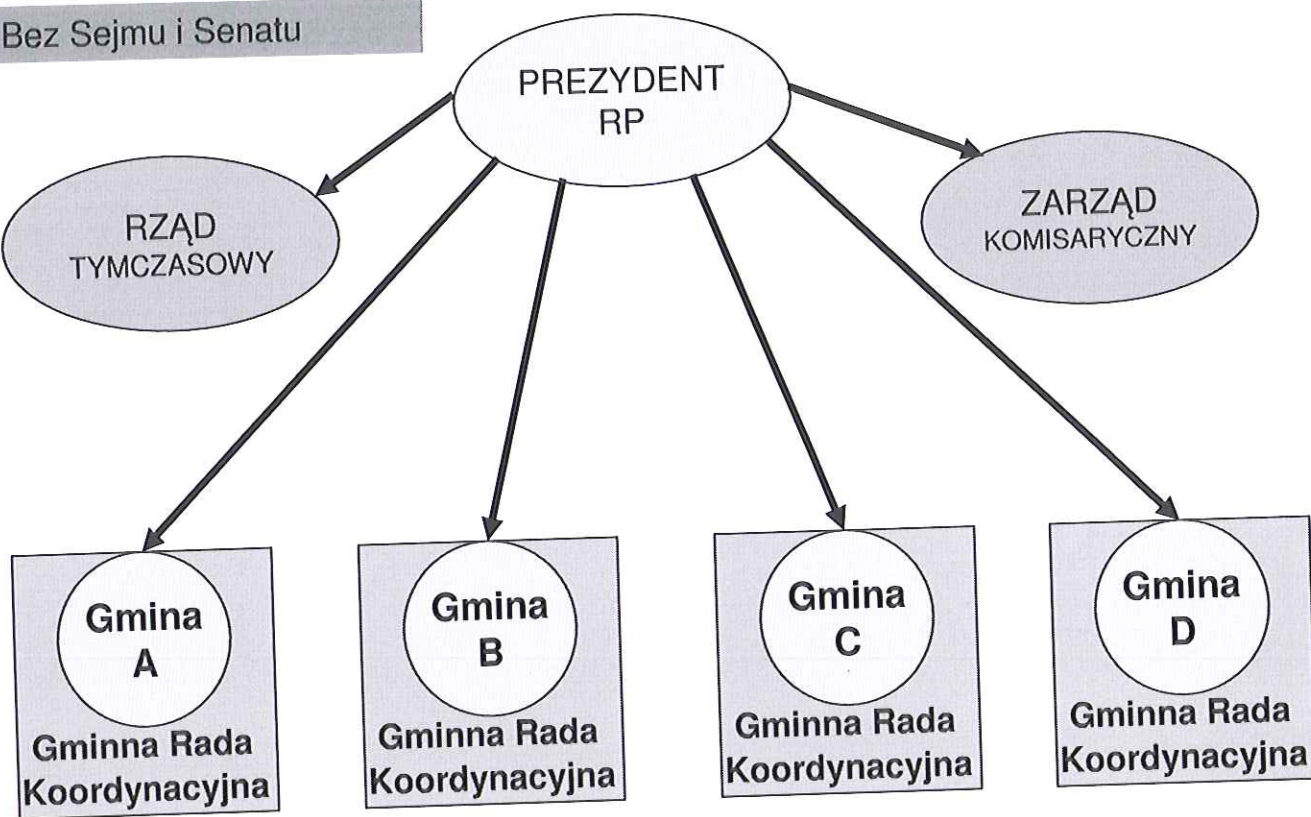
Bez Sejmu i Senatu

PREZYDENT RP

RZĄD TYMCZASOWY

ZARZĄD KOMISARYCZNY

Gmina A
Gminna Rada Koordynacyjna

Gmina B
Gminna Rada Koordynacyjna

Gmina C
Gminna Rada Koordynacyjna

Gmina D
Gminna Rada Koordynacyjna